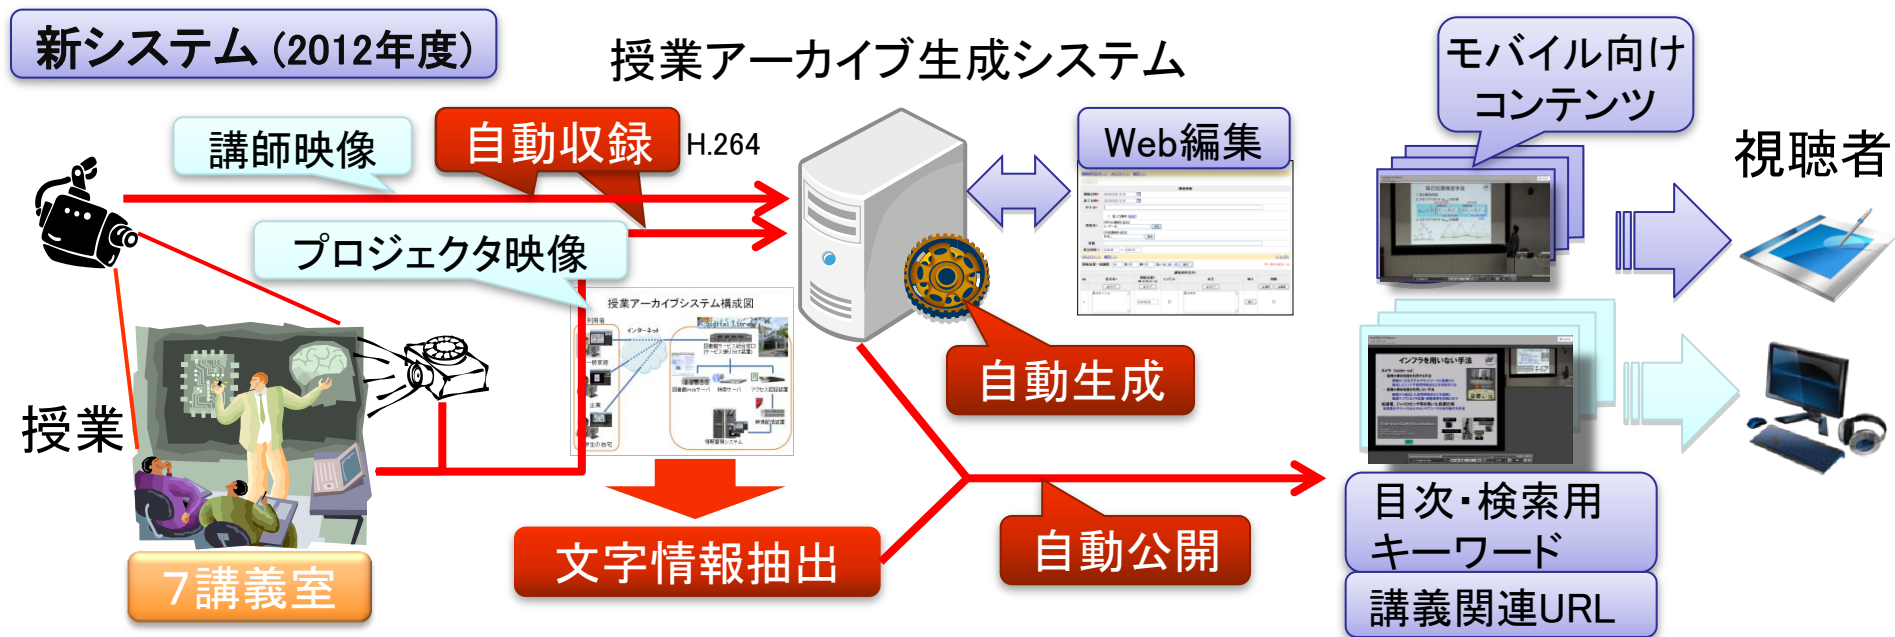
新システム（2012年度）

授業アーカイブ生成システム

講師映像

自動収録

H.264

Web編集

モバイル向けコンテンツ

視聴者

プロジェクタ映像

授業アーカイブシステム構成図

授業

自動生成

文字情報抽出

自動公開

目次・検索用キーワード

講義関連URL

7講義室

インフラを用いない手法